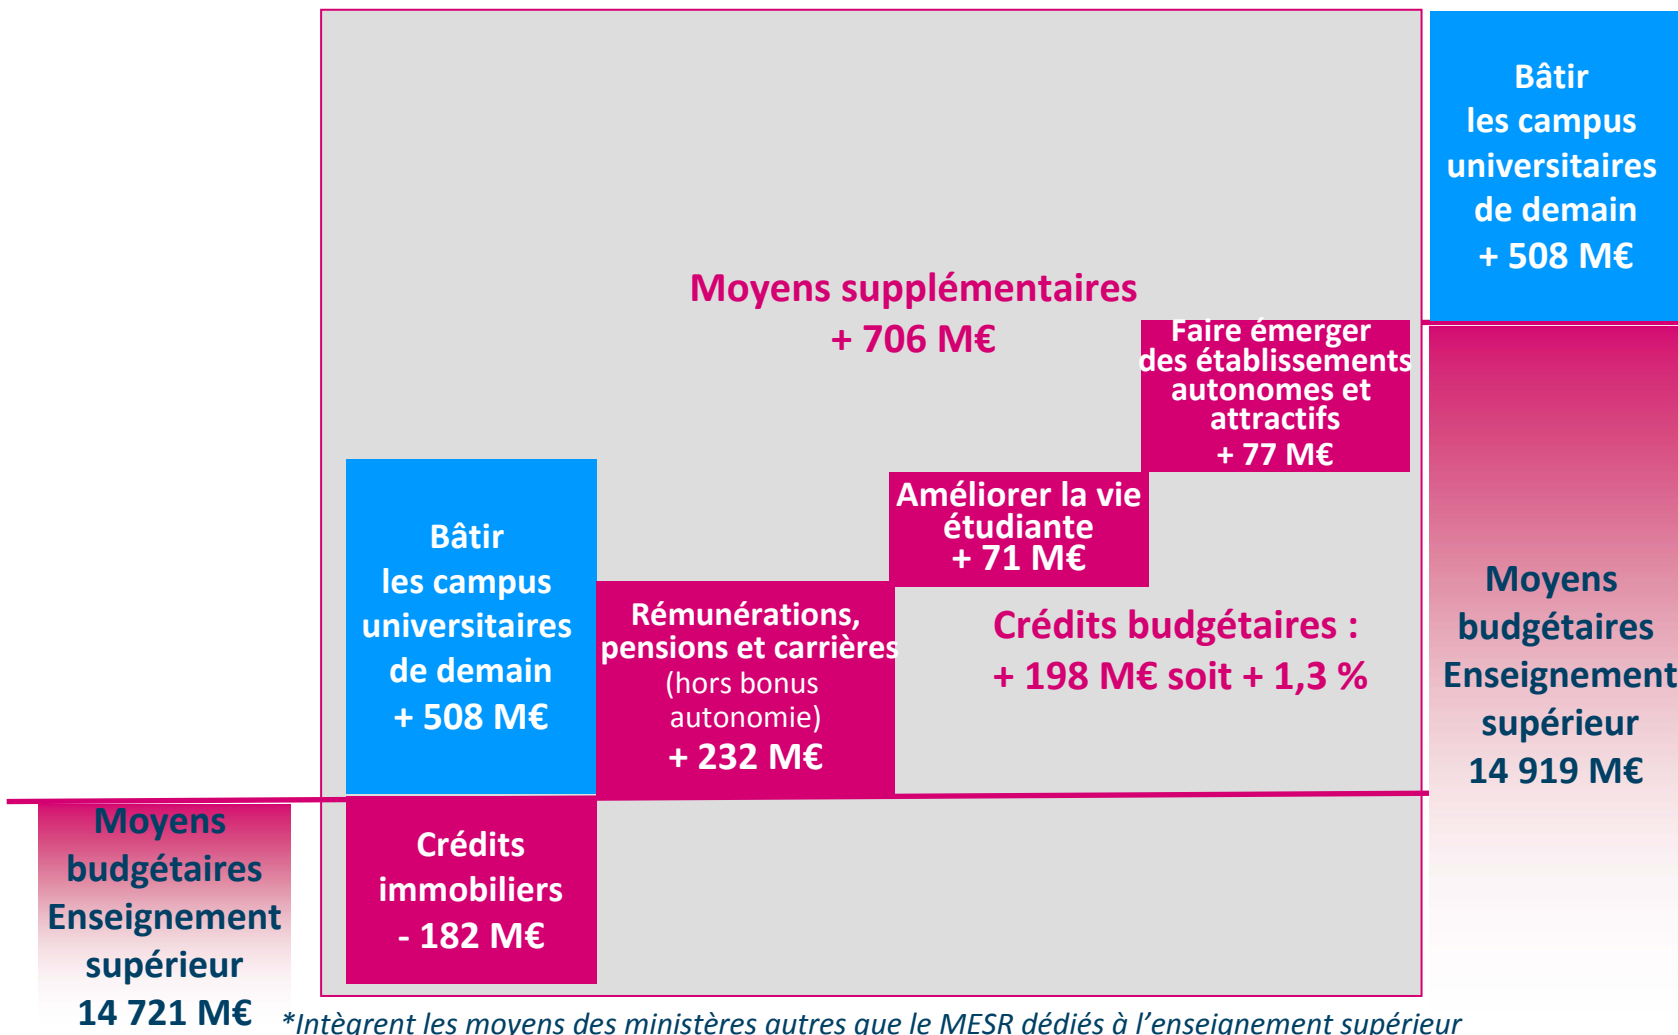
Bâtir les campus universitaires de demain + 508 M€

Moyens supplémentaires + 706 M€

Faire émerger des établissements autonomes et attractifs + 77 M€

Améliorer la vie étudiante + 71 M€

Bâtir les campus universitaires de demain + 508 M€

Rémunérations, pensions et carrières (hors bonus autonomie) + 232 M€

Crédits budgétaires : + 198 M€ soit + 1,3 %

Moyens budgétaires Enseignement supérieur 14 919 M€

Moyens budgétaires Enseignement supérieur 14 721 M€

Crédits immobiliers - 182 M€

*Intègrent les moyens des ministères autres que le MESR dédiés à l'enseignement supérieur